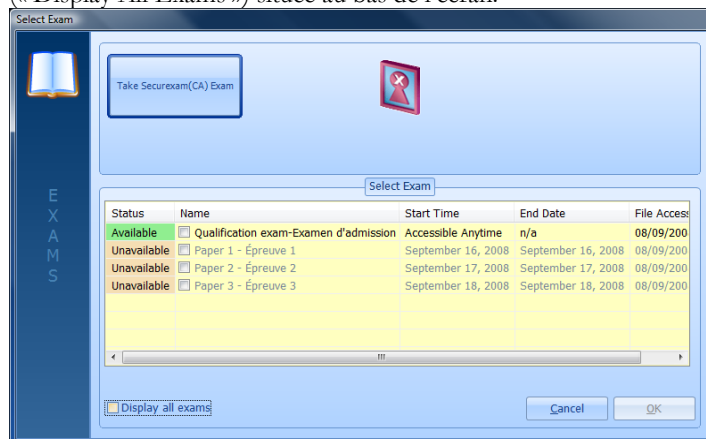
(« Display All Exams ») située au bas de l'écran.

Select Exam

Take Securexam(CA) Exam

E X A M S

Select Exam

| Status | Name | Start Time | End Date | File Access |
|---|---|---|---|---|
| Available | Qualification exam-Examen d'admission | Accessible Anytime | n/a | 08/09/200 |
| Unavailable | Paper 1 - Épreuve 1 | September 16, 2008 | September 16, 2008 | 08/09/200 |
| Unavailable | Paper 2 - Épreuve 2 | September 17, 2008 | September 17, 2008 | 08/09/200 |
| Unavailable | Paper 3 - Épreuve 3 | September 18, 2008 | September 18, 2008 | 08/09/200 |

Display all exams

Cancel

OK